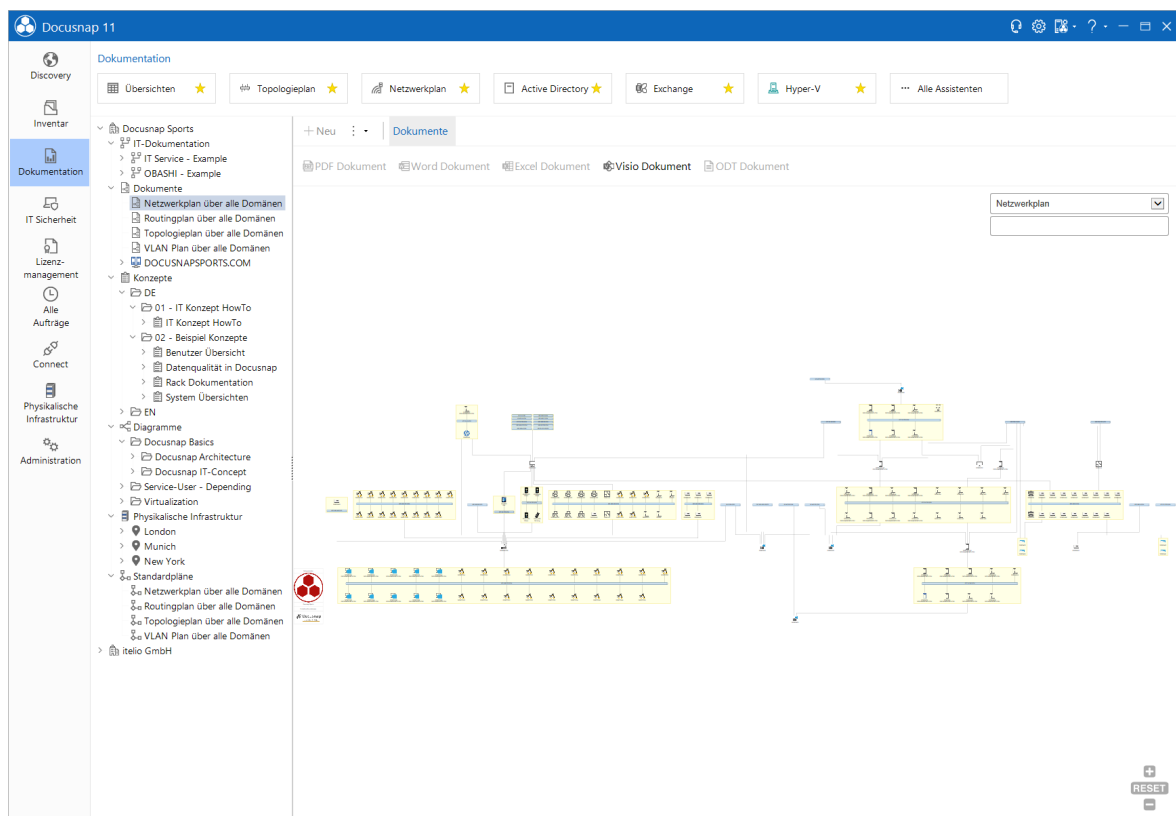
Docusnap 11

Discovery
Inventar
Dokumentation
IT Sicherheit
Lizenz-management
Alle Aufträge
Connect
Physikalische Infrastruktur
Administration

Dokumentation

Übersichten
Topologieplan
Netzwerkplan
Active Directory
Exchange
Hyper-V
Alle Assistenten

Docusnap Sports
IT-Dokumentation
IT Service - Example
OBASHI - Example
Dokumente
Netzwerkplan über alle Domänen
Routingplan über alle Domänen
Topologieplan über alle Domänen
VLAN Plan über alle Domänen
DOCUSNAPSPORTS.COM
Konzepte
DE
01 - IT Konzept HowTo
IT Konzept HowTo
02 - Beispiel Konzepte
Benutzer Übersicht
Datenqualität in Docusnap
Rack Dokumentation
System Übersichten
EN
Diagramme
Docusnap Basics
Docusnap Architecture
Docusnap IT-Concept
Service-User - Depending
Virtualization
Physikalische Infrastruktur
London
Munich
New York
Standardpläne
Netzwerkplan über alle Domänen
Routingplan über alle Domänen
Topologieplan über alle Domänen
VLAN Plan über alle Domänen
itelio GmbH

+ Neu
Dokumente

PDF Dokument
Word Dokument
Excel Dokument
Visio Dokument
ODT Dokument

Netzwerkplan

RESET